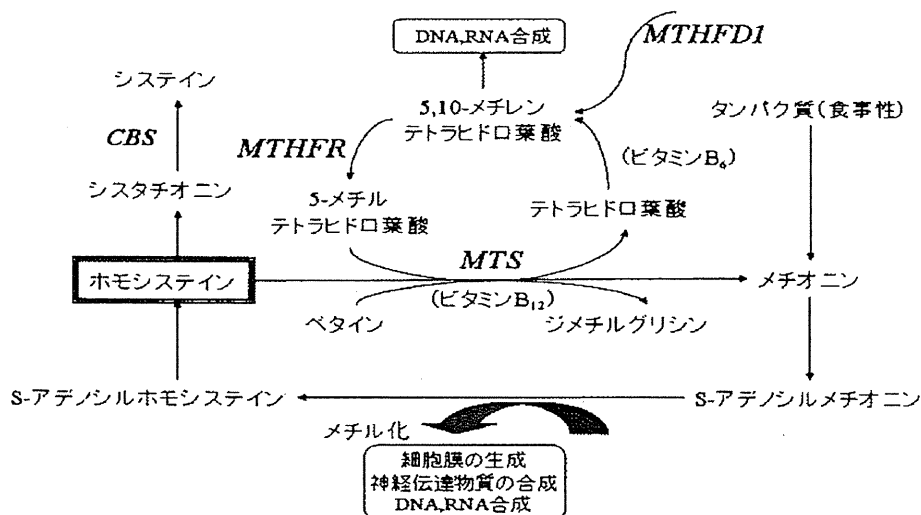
DNA,RNA合成

MTHFD1

システイン

5,10-メチレン テトラヒドロ葉酸

タンパク質（食事性）

CBS

MTHFR

（ビタミン$B_6$）

シスタチオニン

5-メチル テトラヒドロ葉酸

テトラヒドロ葉酸

ホモシステイン

MTS

メチオニン

（ビタミン$B_{12}$）

ベタイン

ジメチルグリシン

S-アデノシルホモシステイン

S-アデノシルメチオニン

メチル化

細胞膜の生成
神経伝達物質の合成
DNA,RNA合成